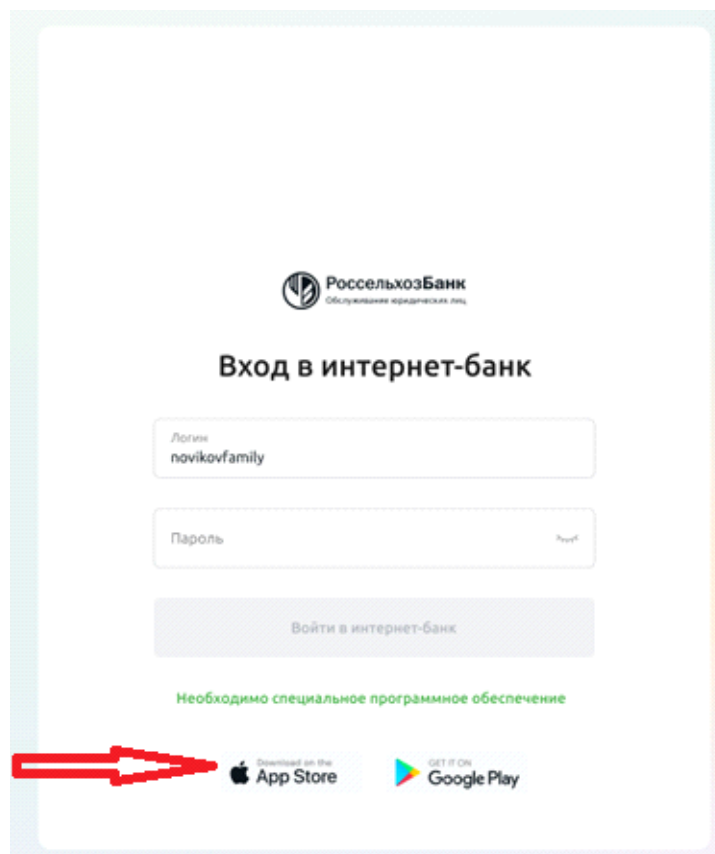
РоссельхозБанк
Обслуживание юридических лиц

Вход в интернет-банк

Логин
novikovfamily

Пароль

Войти в интернет-банк

Необходимо специальное программное обеспечение

Download on the
App Store

GET IT ON
Google Play